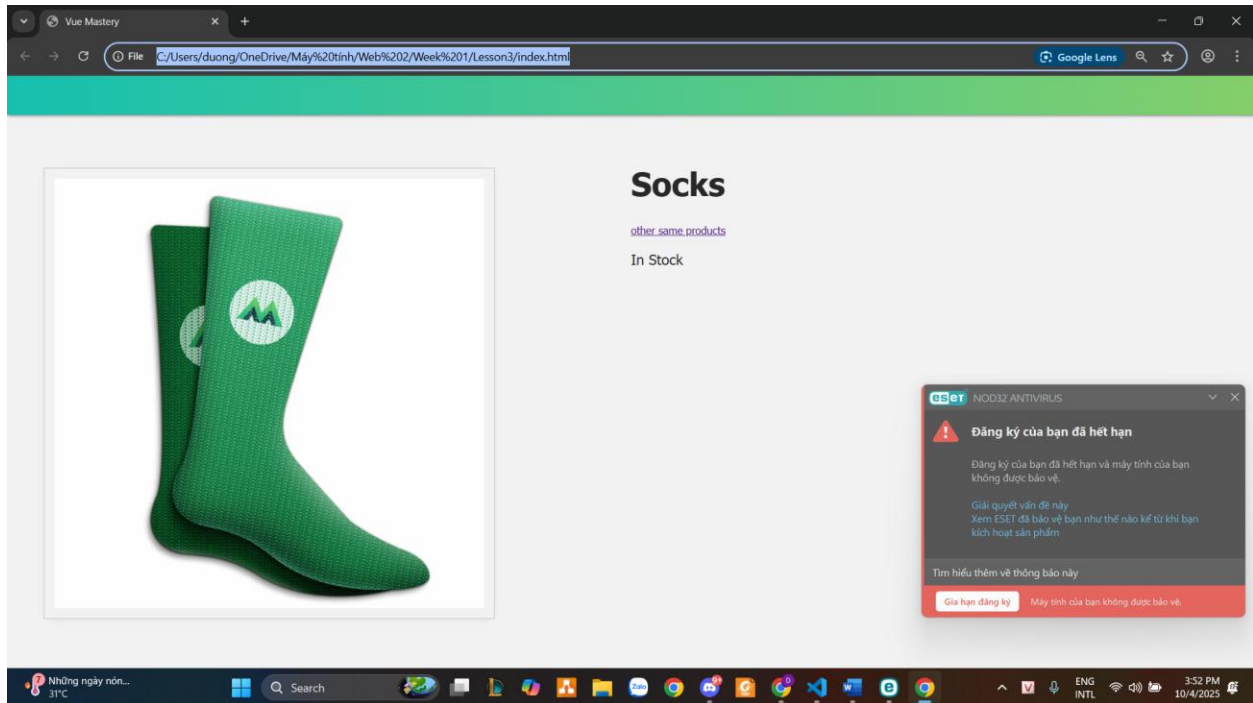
Vue Mastery

File C:/Users/duong/OneDrive/Máy%20tính/Web%202/Week%201/Lesson3/index.html

Google Lens

Socks

other same products

In Stock

eset NOD32 ANTIVIRUS

Đăng ký của bạn đã hết hạn

Đăng ký của bạn đã hết hạn và máy tính của bạn không được bảo vệ.

Giải quyết vấn đề này
Xem ESET đã bảo vệ bạn như thế nào kể từ khi bạn kích hoạt sản phẩm

Tìm hiểu thêm về thông báo này

Gia hạn đăng ký

Máy tính của bạn không được bảo vệ.

Những ngày nón...
31°C

Search

ENG
INTL

3:52 PM
10/4/2025